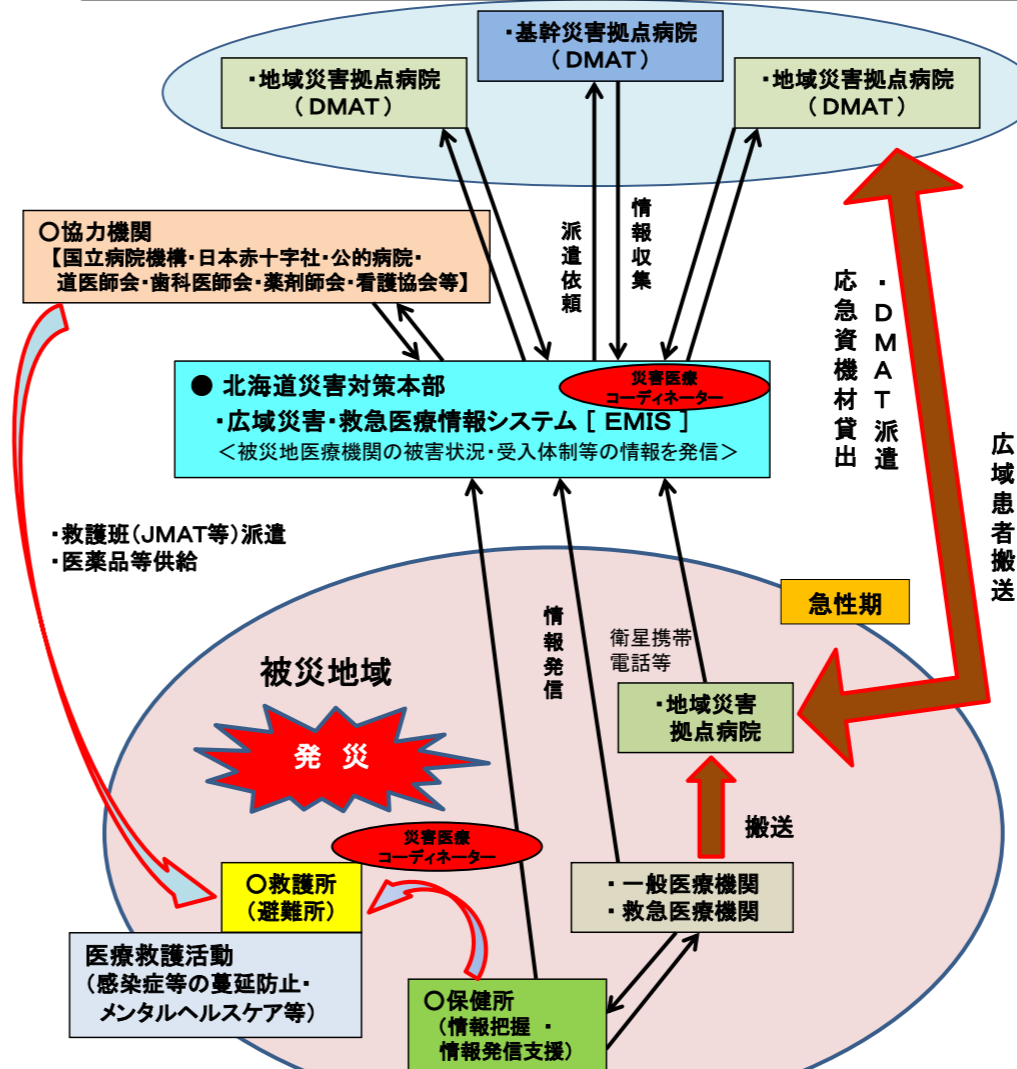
・基幹災害拠点病院
（DMAT）

・地域災害拠点病院
（DMAT）

・地域災害拠点病院
（DMAT）

○協力機関
【国立病院機構・日本赤十字社・公的病院・道医師会・歯科医師会・薬剤師会・看護協会等】

派遣依頼

情報収集

・DMAT派遣
応急資機材貸出

広域患者搬送

● 北海道災害対策本部
・広域災害・救急医療情報システム［EMIS］
＜被災地医療機関の被害状況・受入体制等の情報を発信＞

災害医療コーディネーター

・救護班（JMAT等）派遣
・医薬品等供給

急性期

情報発信

衛星携帯電話等

被災地域

・地域災害拠点病院

発 災

搬送

災害医療コーディネーター

○救護所
（避難所）

・一般医療機関
・救急医療機関

医療救護活動
（感染症等の蔓延防止・メンタルヘルスケア等）

○保健所
（情報把握 ・情報発信支援）